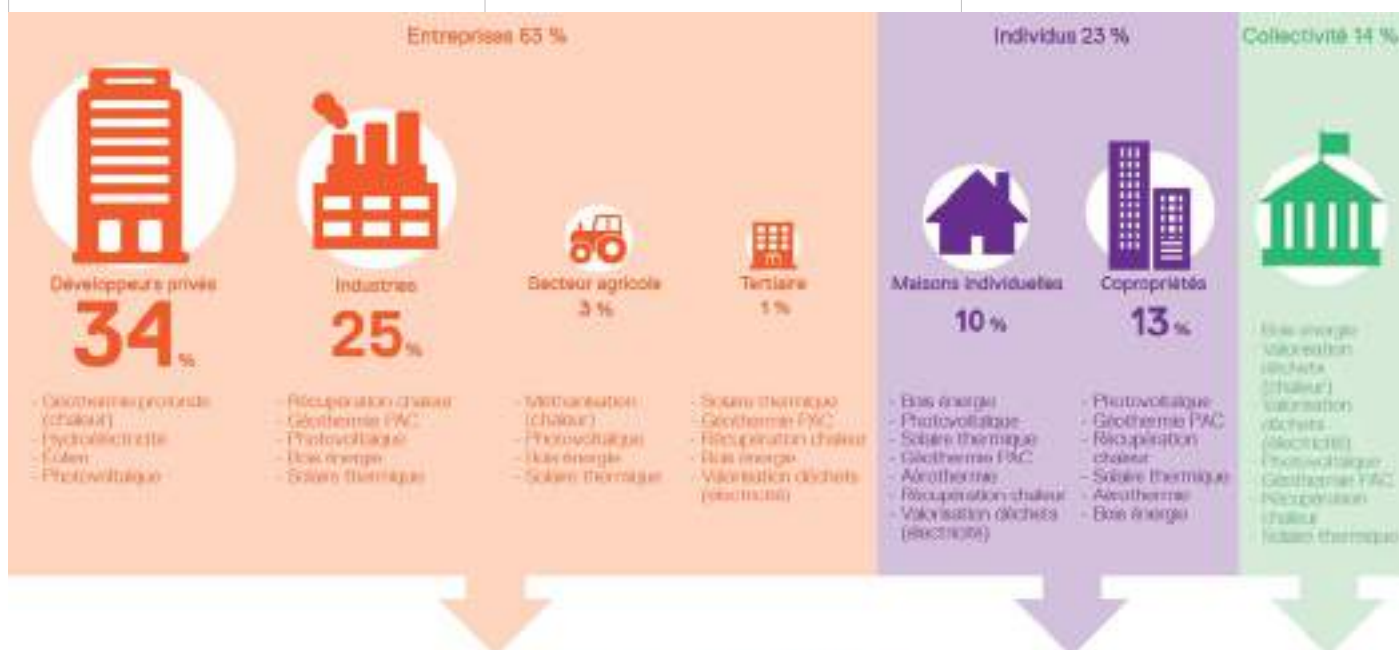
Entreprises 63 %

Développeurs privés
34 %
- Géothermie profonde (chaleur)
- Hydroélectricité
- Éolien
- Photovoltaïque

Industries
25 %
- Récupération chaleur
- Géothermie PAC
- Photovoltaïque
- Bois énergie
- Solaire thermique

Secteur agricole
3 %
- Méthanisation (chaleur)
- Photovoltaïque
- Bois énergie
- Solaire thermique

Tertiaire
1 %
- Solaire thermique
- Géothermie PAC
- Récupération chaleur
- Bois énergie
- Valorisation déchets (électricité)

Individus 23 %

Maisons individuelles
10 %
- Bois énergie
- Photovoltaïque
- Solaire thermique
- Géothermie PAC
- Aérothermie
- Récupération chaleur
- Valorisation déchets (électricité)

Copropriétés
13 %
- Photovoltaïque
- Géothermie PAC
- Récupération chaleur
- Solaire thermique
- Aérothermie
- Bois énergie

Collectivité 14 %
- Bois énergie
- Valorisation déchets (chaleur)
- Valorisation déchets (électricité)
- Photovoltaïque
- Géothermie PAC
- Récupération chaleur
- Solaire thermique